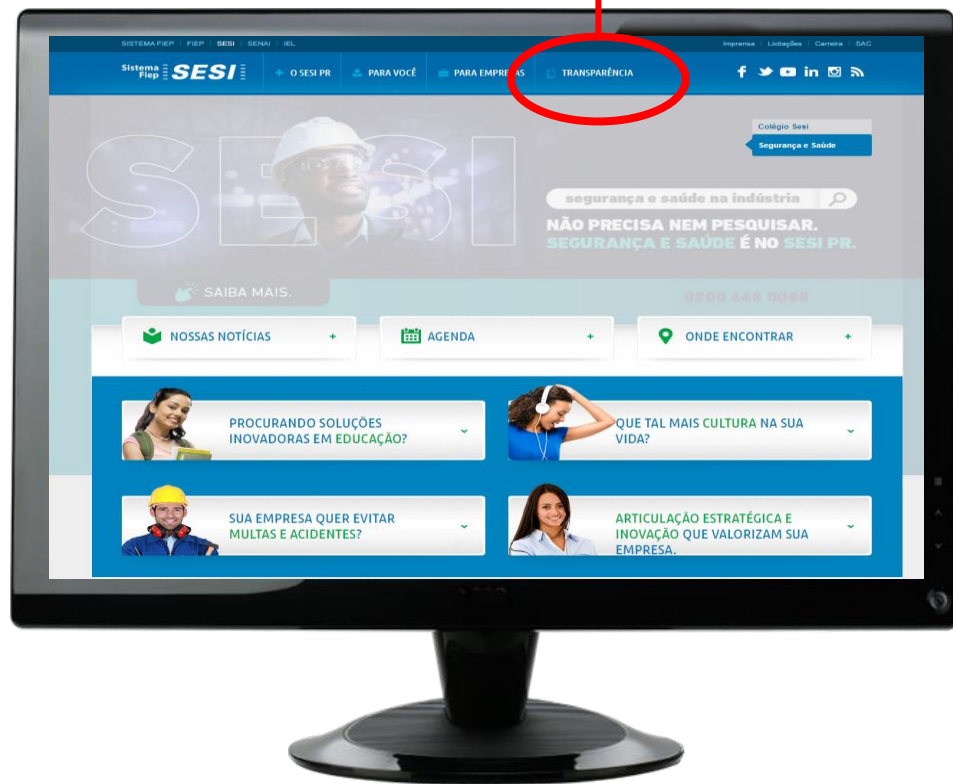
SISTEMA FIEP | FIEP | SESI | SENAI | IEL

Imprensa | Licitações | Carreira | SAC

Sistema Fiep SESI

O SESI PR

PARA VOCÊ

PARA EMPRESAS

TRANSPARÊNCIA

Colégio Sesi

Segurança e Saúde

SESI

segurança e saúde na indústria

NÃO PRECISA NEM PESQUISAR.
SEGURANÇA E SAÚDE É NO SESI PR.

SAIBA MAIS.

0800 648 0088

NOSSAS NOTÍCIAS +

AGENDA +

ONDE ENCONTRAR +

PROCURANDO SOLUÇÕES INOVADORAS EM EDUCAÇÃO?

QUE TAL MAIS CULTURA NA SUA VIDA?

SUA EMPRESA QUER EVITAR MULTAS E ACIDENTES?

ARTICULAÇÃO ESTRATÉGICA E INOVAÇÃO QUE VALORIZAM SUA EMPRESA.